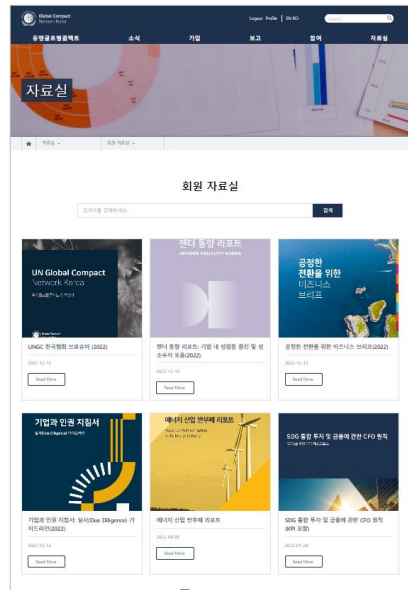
Global Compact Network Korea

Logout Profile | EN KO

유엔글로벌콤팩트 소식 가입 보고 참여 자료실

자료실

자료실 회원 자료실

회원 자료실

검색어를 입력하세요 검색

UN Global Compact Network Korea

UNGC 한국협회 브로슈어 (2022)

2022-12-19

Read More

젠더 동향 리포트 GENDER EQUALITY KOREA

젠더 동향 리포트: 기업 내 성평등 증진 및 성소수자 포용(2022)

2022-12-16

Read More

공정한 전환을 위한 비즈니스 브리프

공정한 전환을 위한 비즈니스 브리프(2022)

2022-12-13

Read More

기업과 인권 지침서

기업과 인권 지침서: 실사(Due Diligence) 가이드라인(2022)

2022-12-12

Read More

에너지 산업 탄부패 리포트

에너지 산업 반부패 리포트

2022-04-26

Read More

SDG 통합 투자 및 금융에 관한 CFO 원칙

SDG 통합 투자 및 금융에 관한 CFO 원칙 (KPI 포함)

2022-01-28

Read More